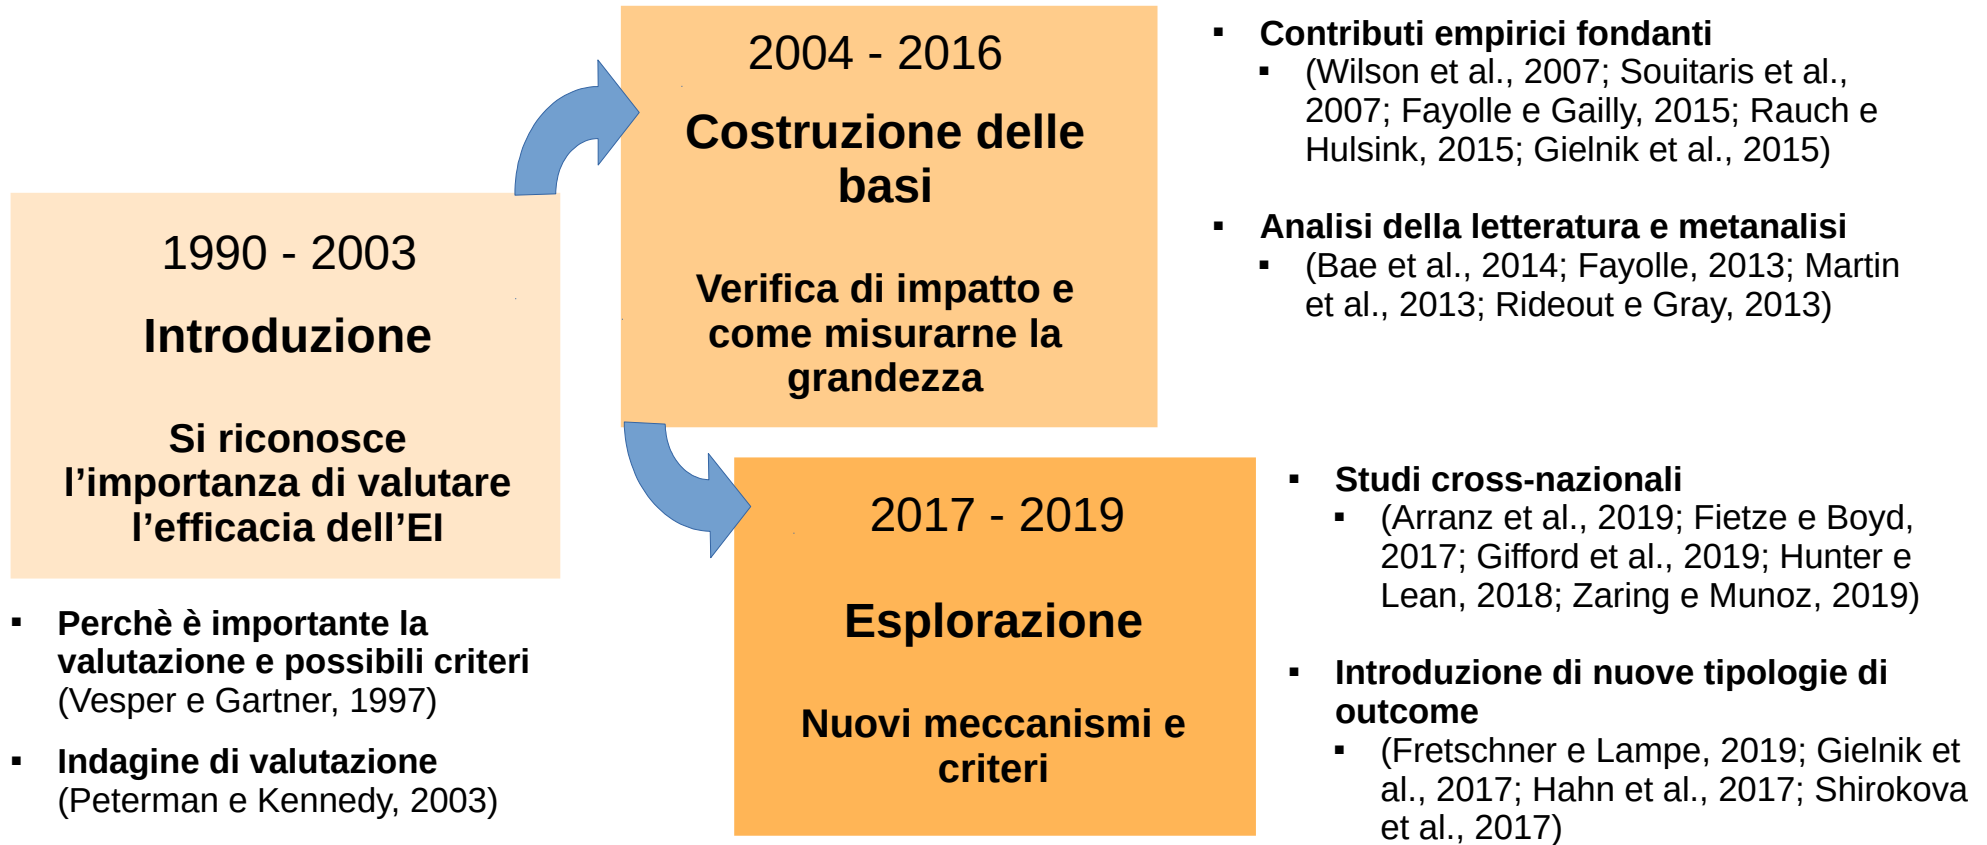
1990 - 2003

Introduzione

Si riconosce l’importanza di valutare l’efficacia dell’EI

- Perchè è importante la valutazione e possibili criteri (Vesper e Gartner, 1997)
- Indagine di valutazione (Peterman e Kennedy, 2003)

2004 - 2016

Costruzione delle basi

Verifica di impatto e come misurarne la grandezza

- Contributi empirici fondanti
  - (Wilson et al., 2007; Souitaris et al., 2007; Fayolle e Gailly, 2015; Rauch e Hulsink, 2015; Gielnik et al., 2015)
- Analisi della letteratura e metanalisi
  - (Bae et al., 2014; Fayolle, 2013; Martin et al., 2013; Rideout e Gray, 2013)

2017 - 2019

Esplorazione

Nuovi meccanismi e criteri

- Studi cross-nazionali
  - (Arranz et al., 2019; Fietze e Boyd, 2017; Gifford et al., 2019; Hunter e Lean, 2018; Zaring e Munoz, 2019)
- Introduzione di nuove tipologie di outcome
  - (Fretschner e Lampe, 2019; Gielnik et al., 2017; Hahn et al., 2017; Shirokova et al., 2017)